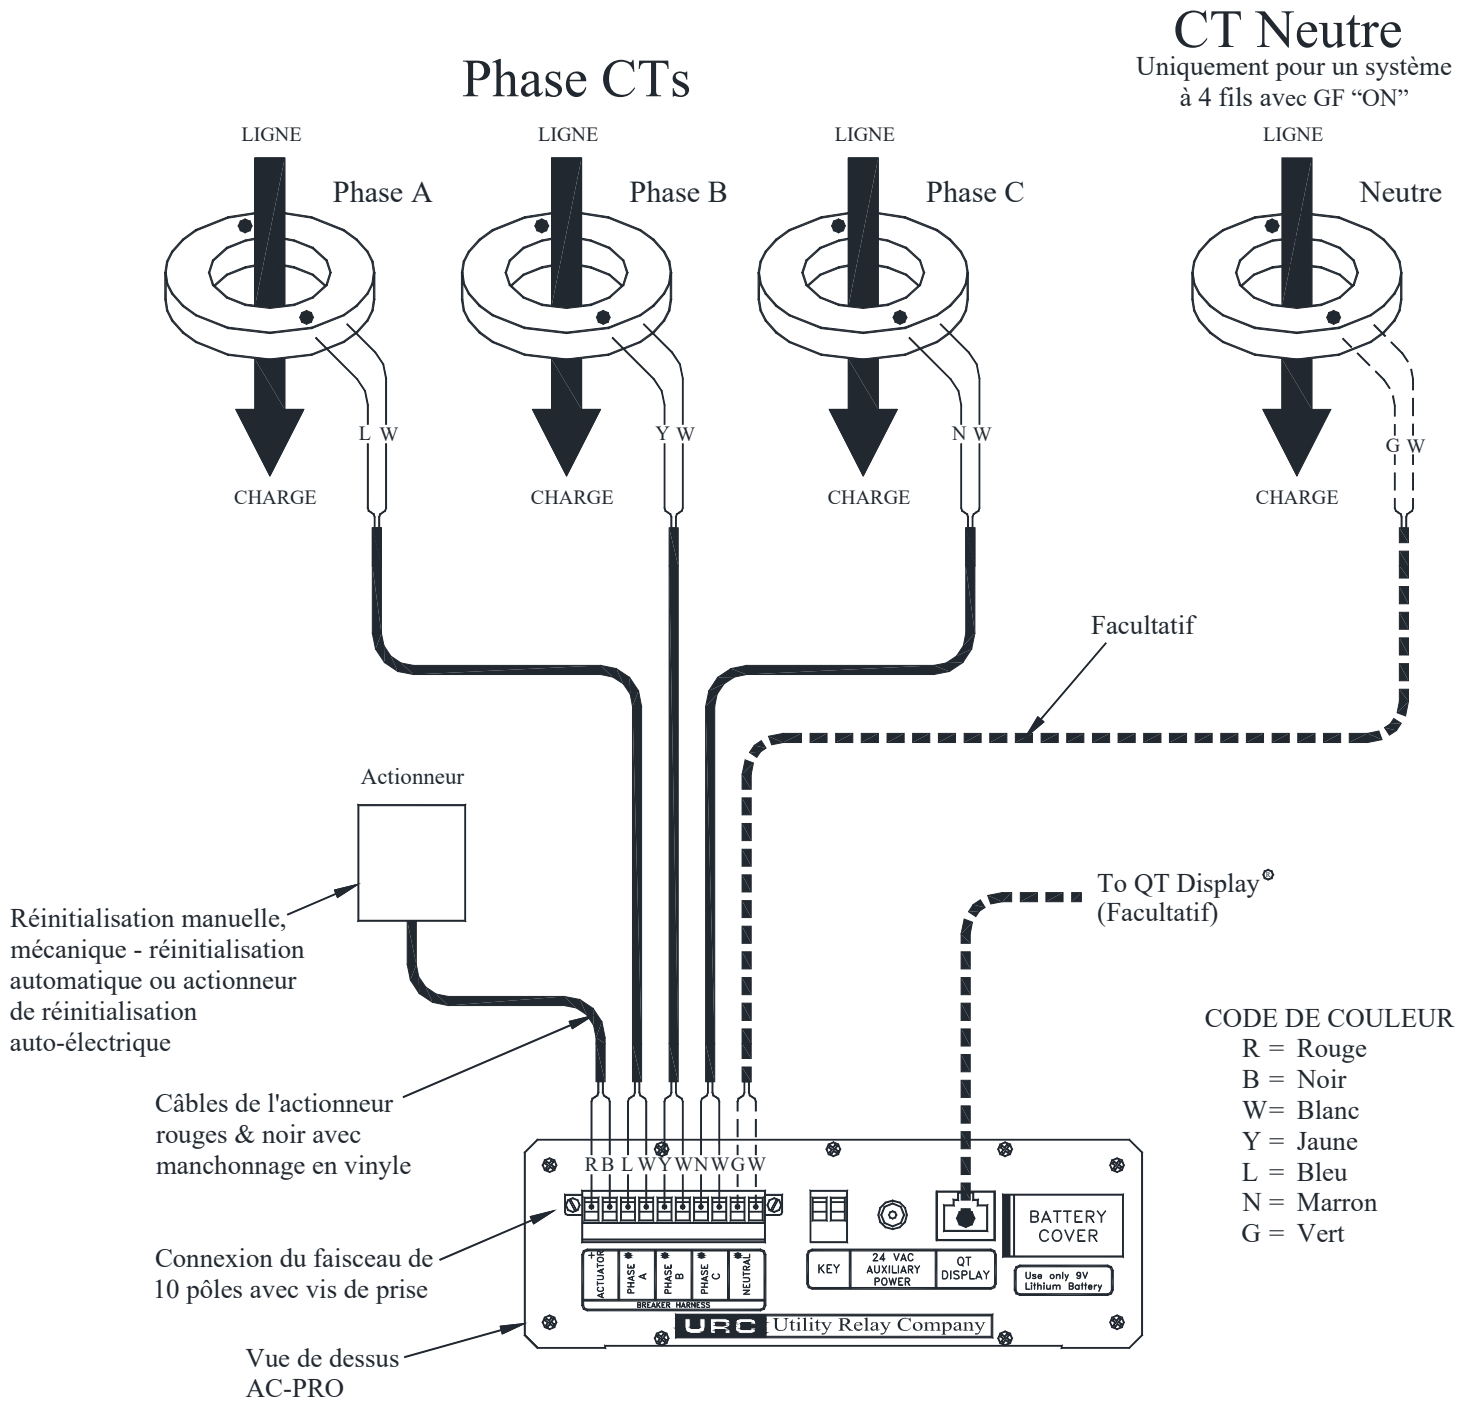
Phase CTs

CT Neutre
Uniquement pour un système à 4 fils avec GF "ON"

LIGNE
Phase A
L W
CHARGE

LIGNE
Phase B
Y W
CHARGE

LIGNE
Phase C
N W
CHARGE

LIGNE
Neutre
G W
CHARGE

Facultatif

Actionneur

Réinitialisation manuelle, mécanique - réinitialisation automatique ou actionneur de réinitialisation auto-électrique

To QT Display®
(Facultatif)

CODE DE COULEUR
R = Rouge
B = Noir
W= Blanc
Y = Jaune
L = Bleu
N = Marron
G = Vert

Câbles de l'actionneur rouges & noir avec manchonnage en vinyle

R B L W Y W N W G W

ACTUATOR
PHASE A
PHASE B
PHASE C
NEUTRAL
BREAKER HARNESS

KEY
24 VAC AUXILIARY POWER
QT DISPLAY
BATTERY COVER
Use only 9V Lithium Battery

Connexion du faisceau de 10 pôles avec vis de prise

URC Utility Relay Company

Vue de dessus AC-PRO